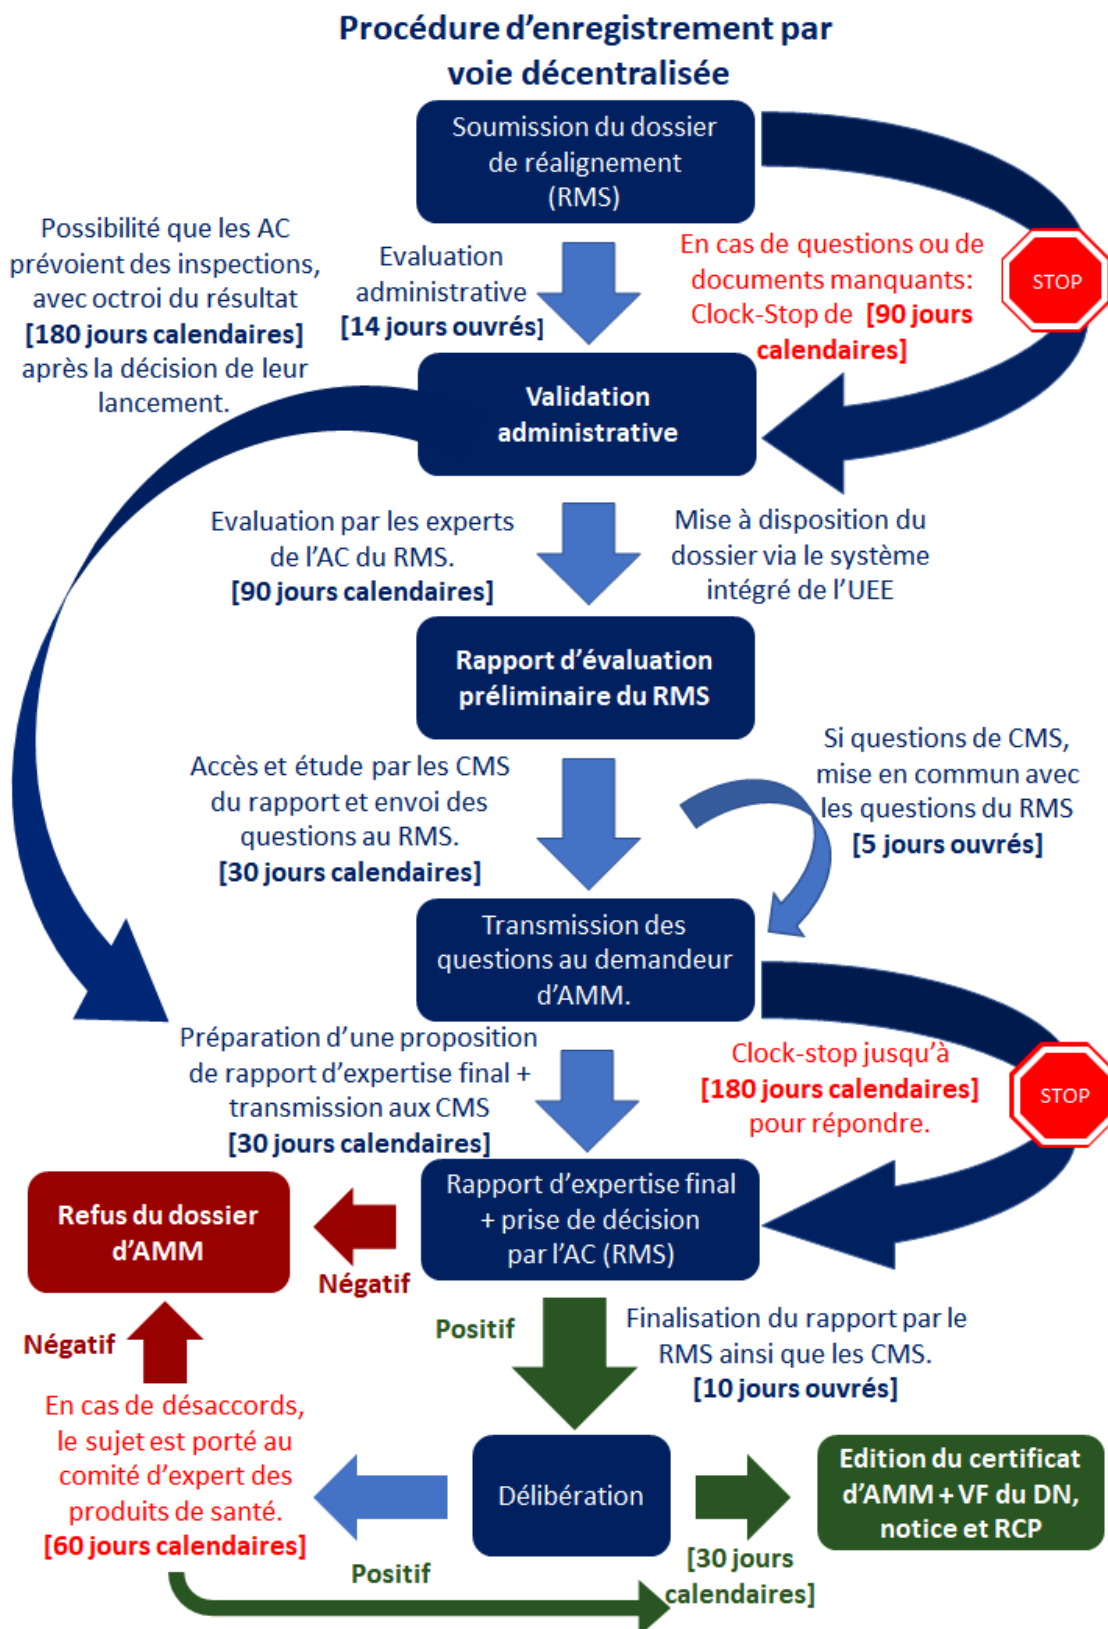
Procédure d'enregistrement par voie décentralisée

Soumission du dossier de réalignement (RMS)

Possibilité que les AC prévoient des inspections, avec octroi du résultat **[180 jours calendaires]** après la décision de leur lancement.

Evaluation administrative **[14 jours ouvrés]**

En cas de questions ou de documents manquants: Clock-Stop de **[90 jours calendaires]**

STOP

**Validation administrative**

Evaluation par les experts de l'AC du RMS. **[90 jours calendaires]**

Mise à disposition du dossier via le système intégré de l'UEE

**Rapport d'évaluation préliminaire du RMS**

Accès et étude par les CMS du rapport et envoi des questions au RMS. **[30 jours calendaires]**

Si questions de CMS, mise en commun avec les questions du RMS **[5 jours ouvrés]**

Transmission des questions au demandeur d'AMM.

Préparation d'une proposition de rapport d'expertise final + transmission aux CMS **[30 jours calendaires]**

Clock-stop jusqu'à **[180 jours calendaires]** pour répondre.

STOP

**Refus du dossier d'AMM**

Négatif

Rapport d'expertise final + prise de décision par l'AC (RMS)

Négatif

Positif

Finalisation du rapport par le RMS ainsi que les CMS. **[10 jours ouvrés]**

En cas de désaccords, le sujet est porté au comité d'expert des produits de santé. **[60 jours calendaires]**

Délibération

**Edition du certificat d'AMM + VF du DN, notice et RCP**

[30 jours calendaires]

Positif